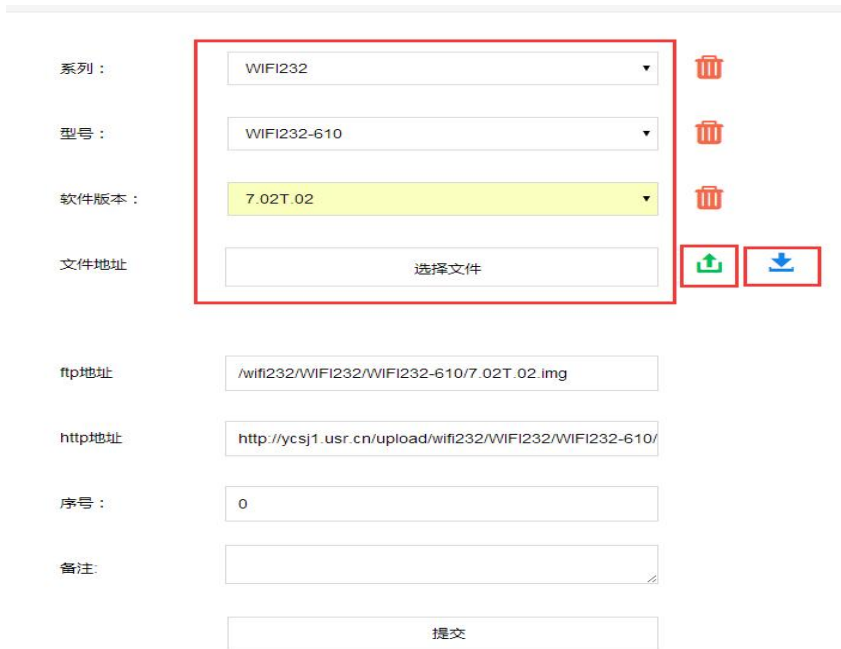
系列：
WIFI232

型号：
WIFI232-610

软件版本：
7.02T.02

文件地址
选择文件

ftp地址
/wifi232/WIFI232/WIFI232-610/7.02T.02.img

http地址
http://ycsj1.usr.cn/upload/wifi232/WIFI232/WIFI232-610/

序号：
0

备注:

提交